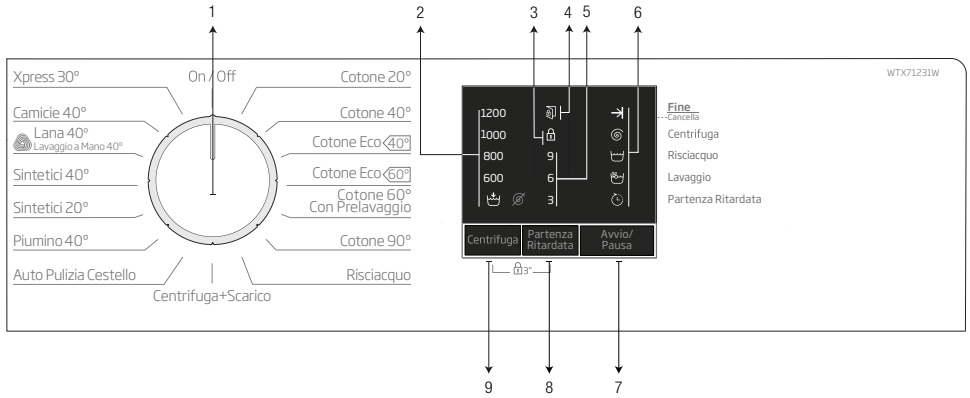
1
2
3
4
5
6

WTX71231W

Xpress 30°
On / Off
Cotone 20°
Camicie 40°
Cotone 40°
Lana 40°
Lavaggio a Mano 40°
Cotone Eco 40°
Sintetici 40°
Cotone Eco 60°
Cotone 60°
Con Prelavaggio
Sintetici 20°
Piumino 40°
Cotone 90°
Auto Pulizia Cestello
Risciacquo
Centrifuga+Scarico

1200
1000
800
600
9
6
3

Fine
Cancella
Centrifuga
Risciacquo
Lavaggio
Partenza Ritardata

Centrifuga
Partenza Ritardata
Avvio/ Pausa

3"

9
8
7